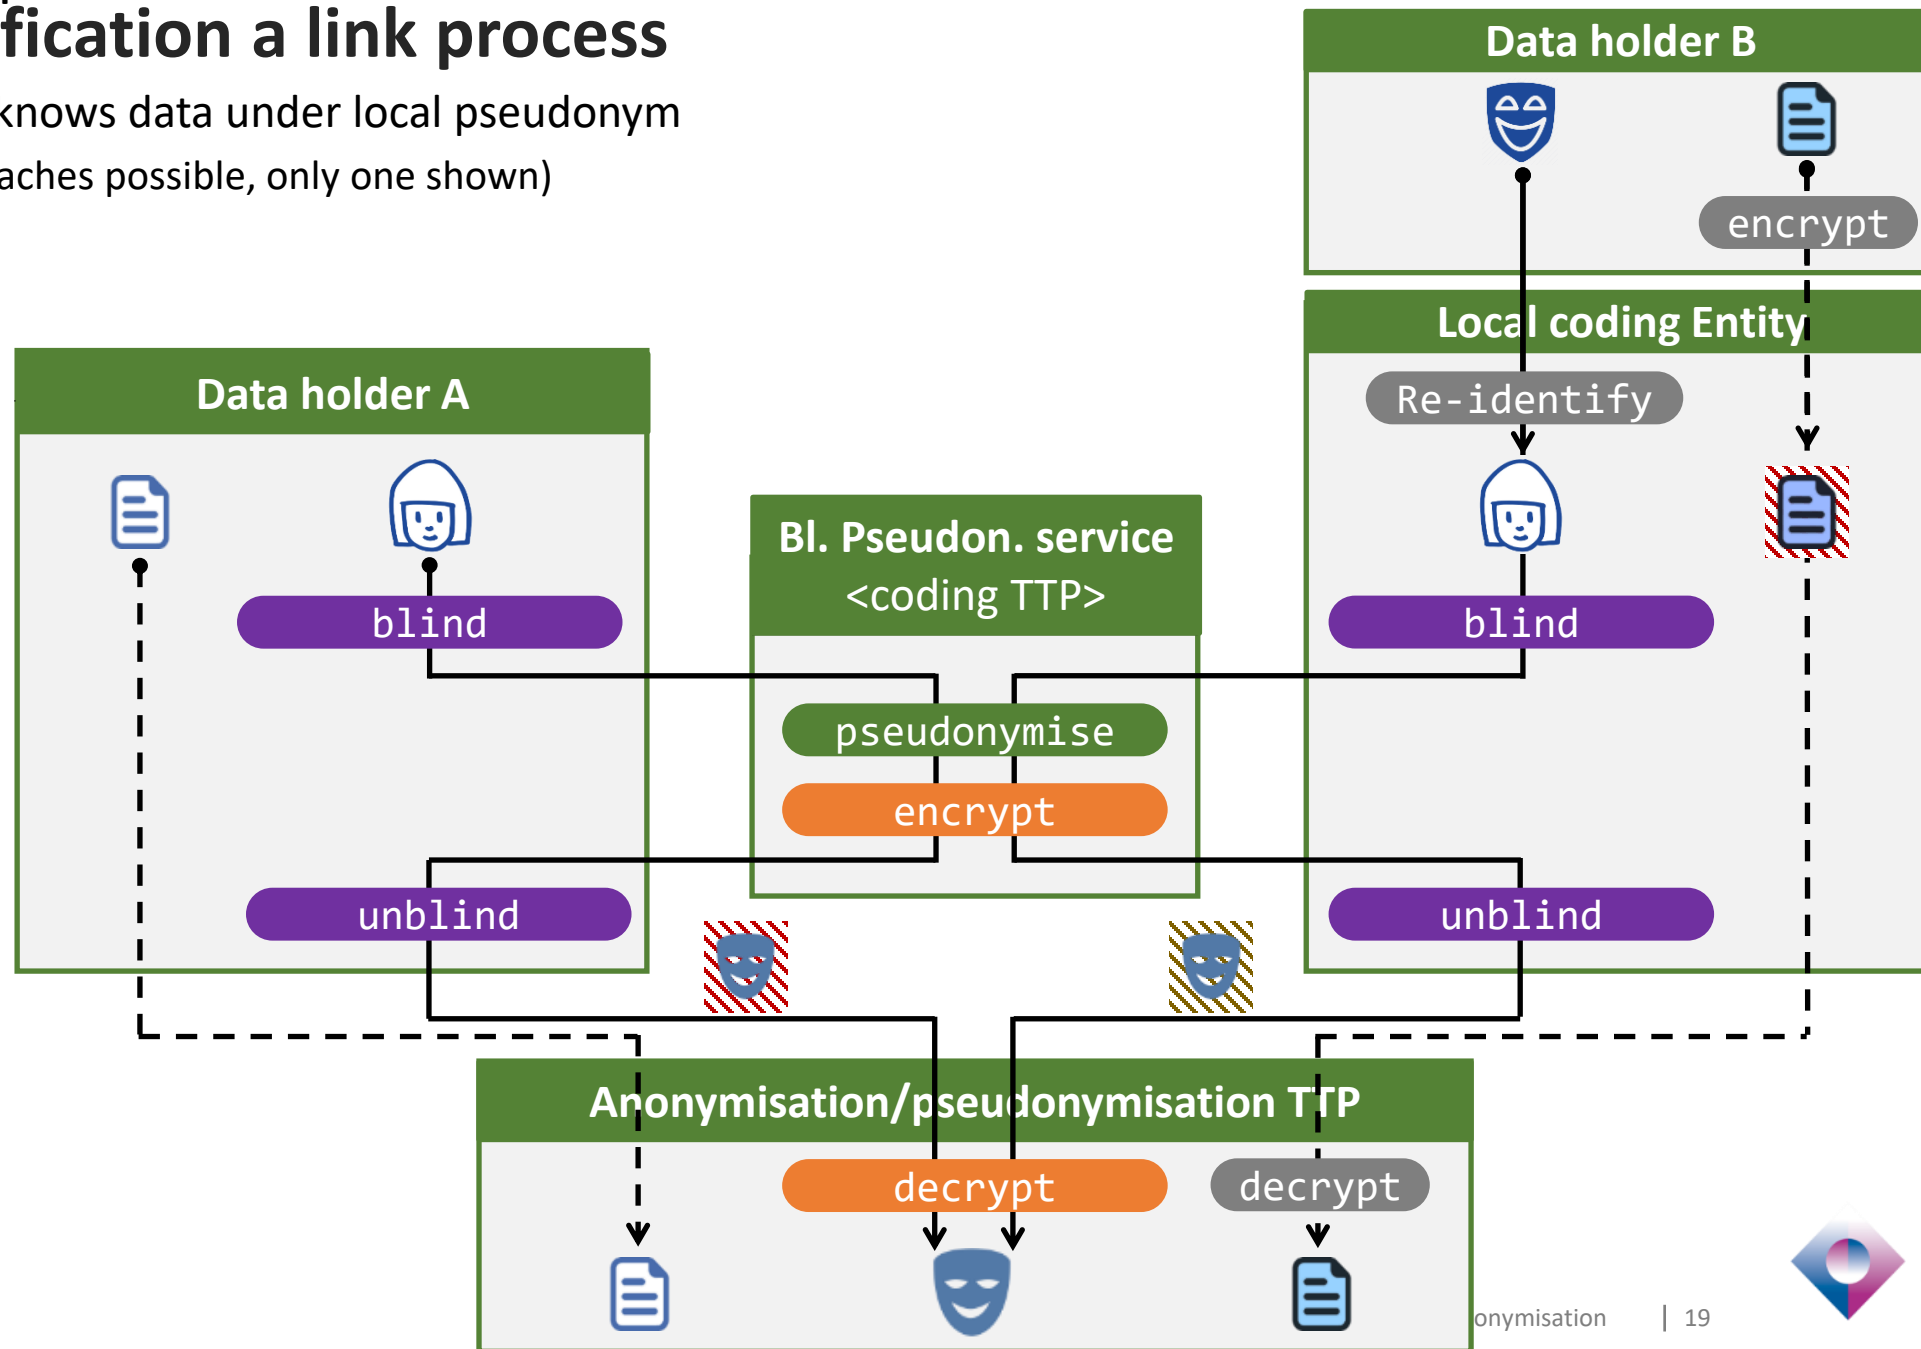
fication a link process

knows data under local pseudonym

aches possible, only one shown)

Data holder B

encrypt

Local coding Entity

Re-identify

Data holder A

Bl. Pseudon. service <coding TTP>

blind

blind

pseudonymise

encrypt

unblind

unblind

Anonymisation/pseudonymisation TTP

decrypt

decrypt

onymisation | 19